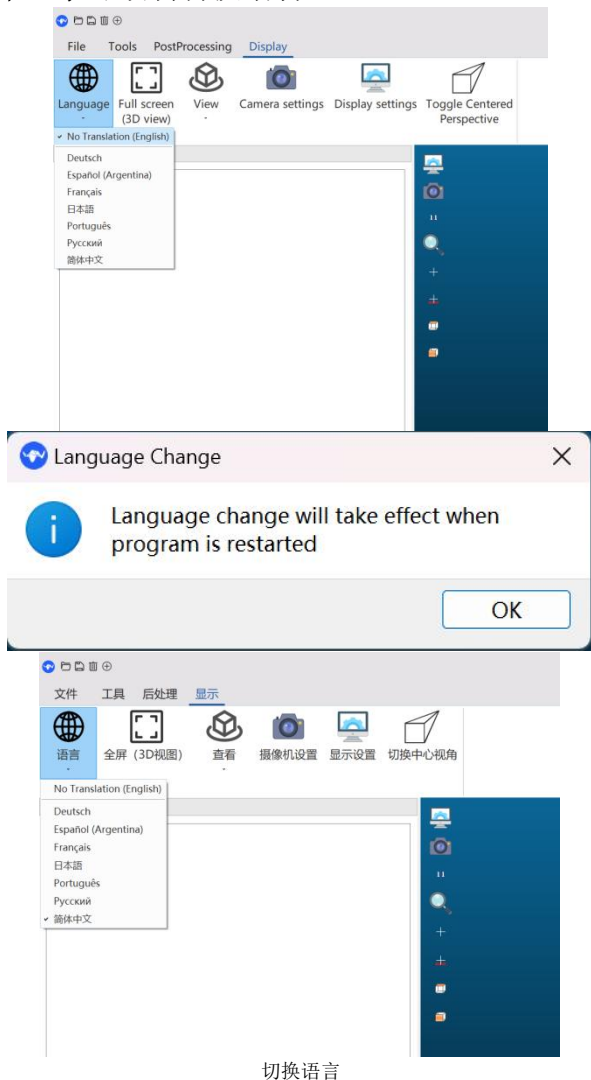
File Tools PostProcessing Display

Language Full screen (3D view) View Camera settings Display settings Toggle Centered Perspective

✓ No Translation (English)
Deutsch
Español (Argentina)
Français
日本語
Português
Русский
简体中文

Language Change

Language change will take effect when program is restarted

OK

文件 工具 后处理 显示

语言 全屏（3D视图） 查看 摄像机设置 显示设置 切换中心视角

No Translation (English)
Deutsch
Español (Argentina)
Français
日本語
Português
Русский
✓ 简体中文

切换语言